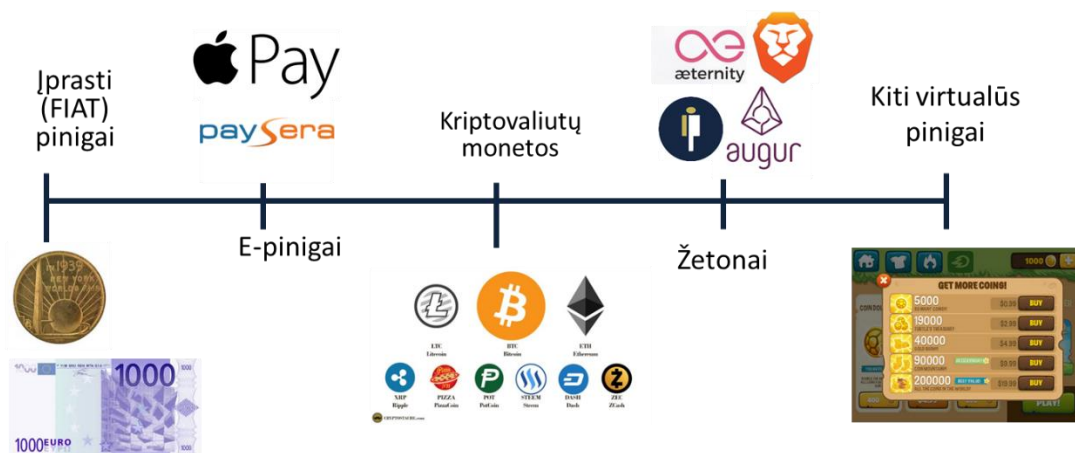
Įprasti (FIAT) pinigai

Pay

paysera

E-pinigai

Kriptovaliutų monetos

LTC Litecoin

BTC Bitcoin

ETH Ethereum

XRP Ripple

PIZZA PizzaCoin

POT PotCoin

STEEM Steem

DASH Dash

ZEC ZCash

æternity

augur

Žetonai

Kiti virtualūs pinigai

1939 NEW YORK WORLD'S FAIR

1000

1000 EURO

GET MORE COINS!

5000 $0.99 BUY

19000 $2.99 BUY

40000 $4.99 BUY

90000 $9.99 BUY

200000 BEST VALUE $19.99 BUY

1000

PLAY!